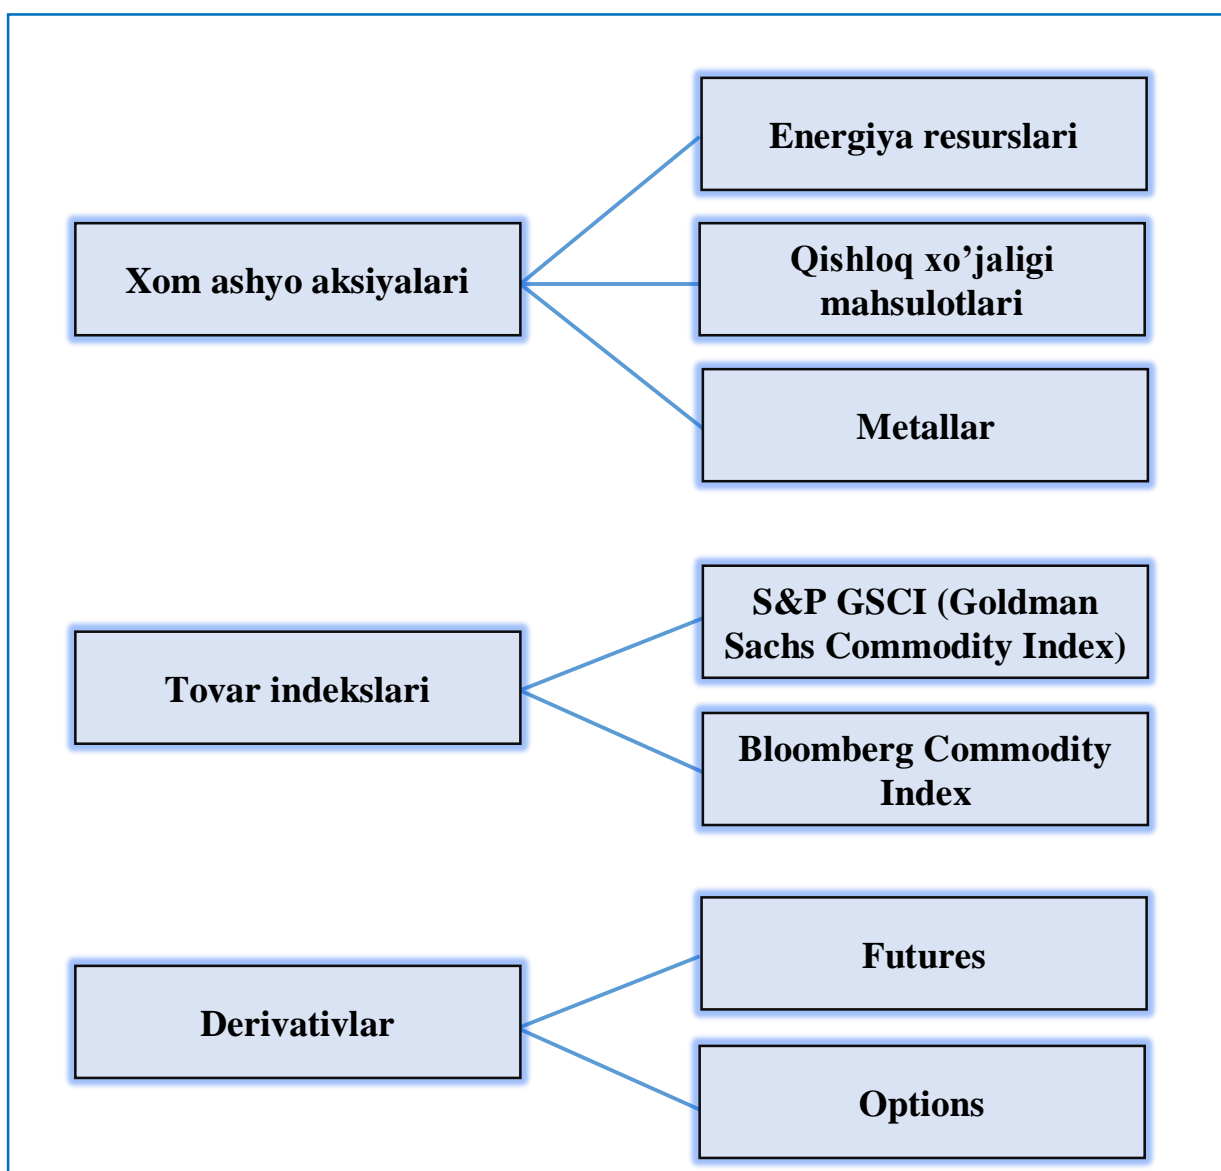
Xom ashyo aksiyalari

Energiya resurslari

Qishloq xo’jaligi mahsulotlari

Metallar

Tovar indekslari

S&P GSCI (Goldman Sachs Commodity Index)

Bloomberg Commodity Index

Derivativlar

Futures

Options